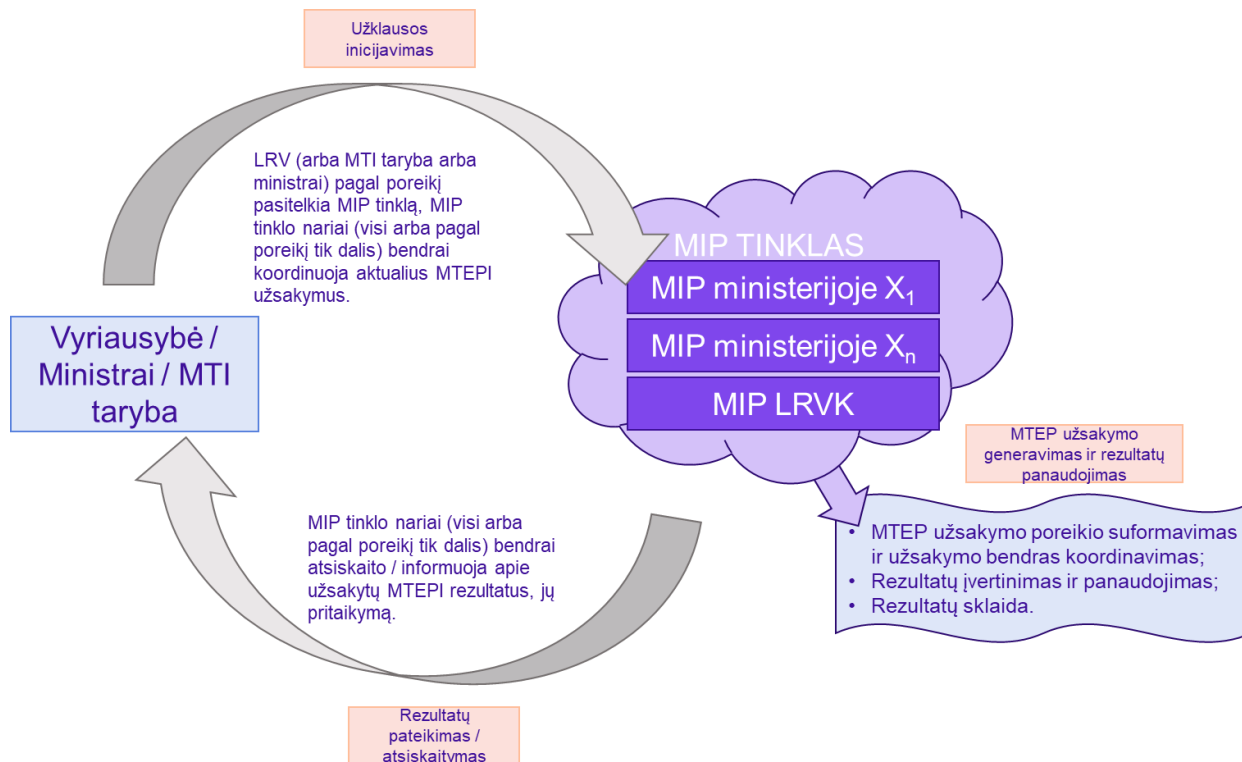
Užklausos inicijavimas

LRV (arba MTI taryba arba ministrai) pagal poreikį pasitelkia MIP tinklą, MIP tinklo nariai (visi arba pagal poreikį tik dalis) bendrai koordinuoja aktualius MTEPI užsakymus.

Vyriausybė / Ministrai / MTI taryba

MIP TINKLAS

MIP ministerijoje $X_1$

MIP ministerijoje $X_n$

MIP LRVK

MTEP užsakymo generavimas ir rezultatų panaudojimas

- MTEP užsakymo poreikio suformavimas ir užsakymo bendras koordinavimas;
- Rezultatų įvertinimas ir panaudojimas;
- Rezultatų sklaida.

MIP tinklo nariai (visi arba pagal poreikį tik dalis) bendrai atsiskaito / informuoja apie užsakytų MTEPI rezultatus, jų pritaikymą.

Rezultatų pateikimas / atsiskaitymas